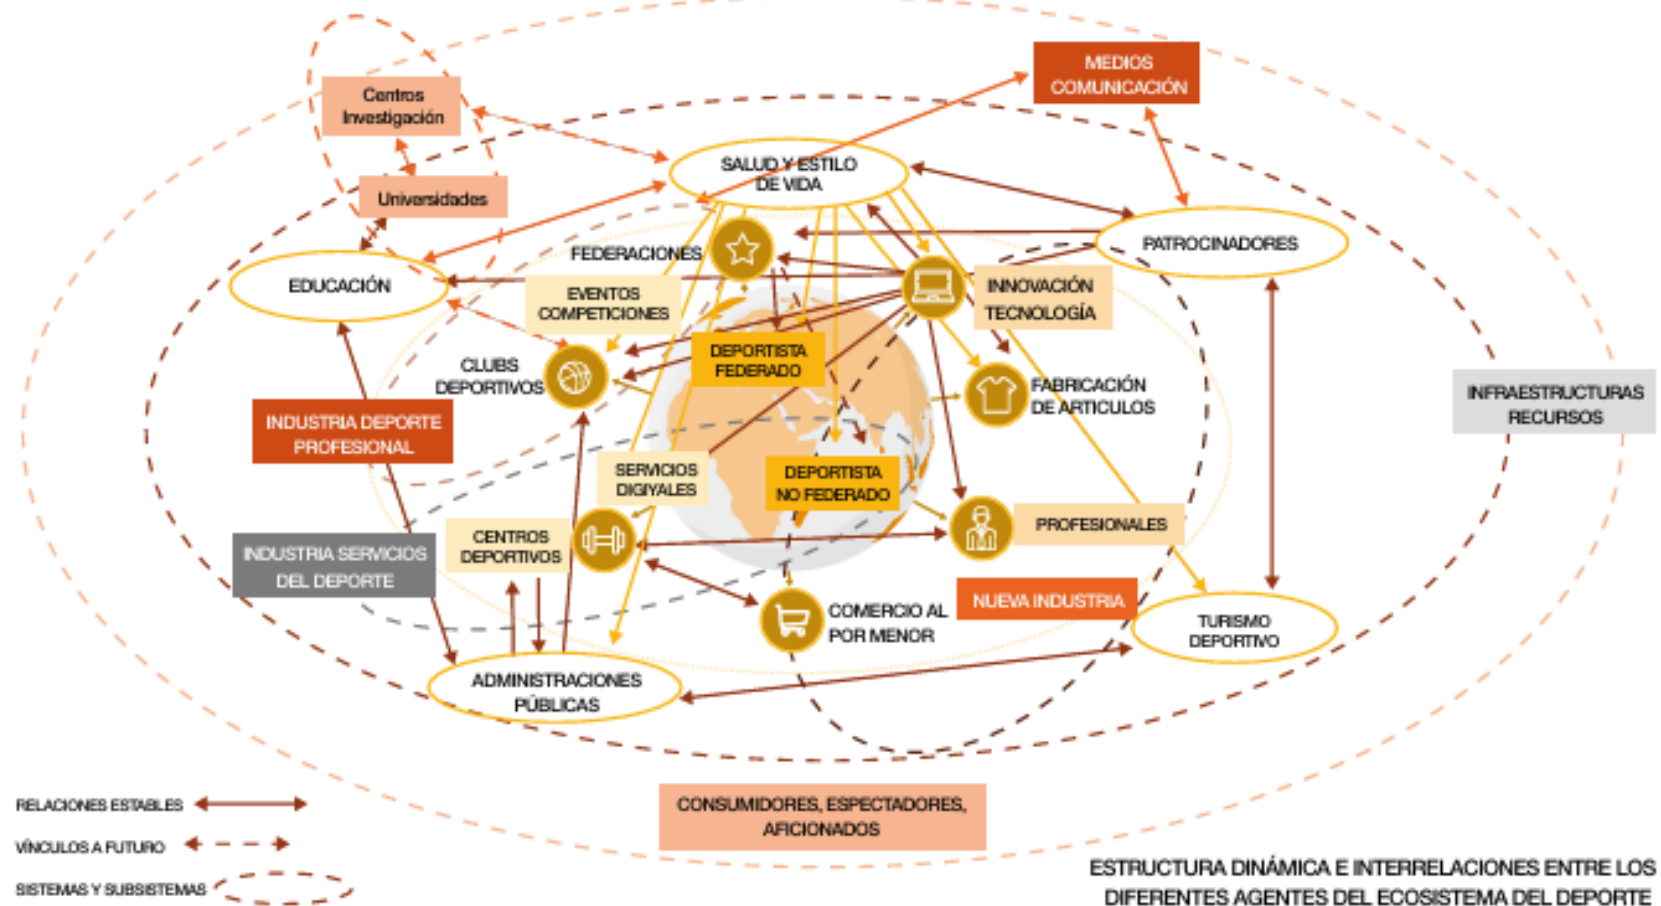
MEDIOS COMUNICACIÓN

Centros Investigación

Universidades

SALUD Y ESTILO DE VIDA

PATROCINADORES

EDUCACIÓN

FEDERACIONES

EVENTOS COMPETICIONES

INNOVACIÓN TECNOLOGÍA

CLUBS DEPORTIVOS

DEPORTISTA FEDERADO

FABRICACIÓN DE ARTICULOS

INFRAESTRUCTURAS RECURSOS

INDUSTRIA DEPORTE PROFESIONAL

SERVICIOS DIGIYALES

DEPORTISTA NO FEDERADO

PROFESIONALES

INDUSTRIA SERVICIOS DEL DEPORTE

CENTROS DEPORTIVOS

NUEVA INDUSTRIA

COMERCIO AL POR MENOR

TURISMO DEPORTIVO

ADMINISTRACIONES PÚBLICAS

RELACIONES ESTABLES

VÍNCULOS A FUTURO

SISTEMAS Y SUBSISTEMAS

CONSUMIDORES, ESPECTADORES, AFICIONADOS

ESTRUCTURA DINÁMICA E INTERRELACIONES ENTRE LOS DIFERENTES AGENTES DEL ECOSISTEMA DEL DEPORTE